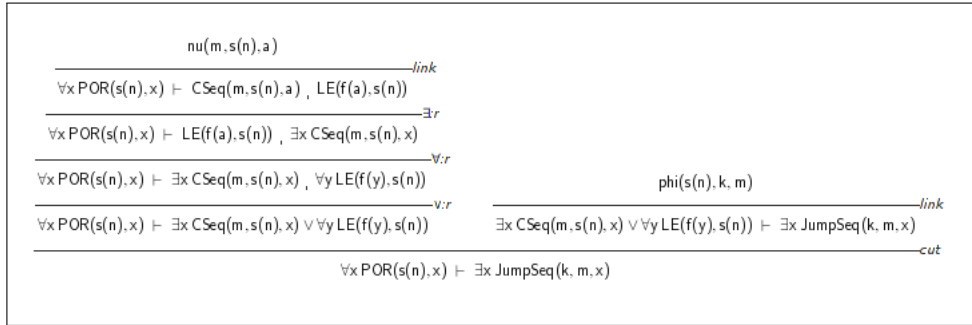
$\mathrm{nu}(m, s(n), a)$

link

$\forall x\, POR(s(n), x) \vdash CSeq(m, s(n), a)\ ,\ LE(f(a), s(n))$

$\exists{:}r$

$\forall x\, POR(s(n), x) \vdash LE(f(a), s(n))\ ,\ \exists x\, CSeq(m, s(n), x)$

$\forall{:}r$

$\forall x\, POR(s(n), x) \vdash \exists x\, CSeq(m, s(n), x)\ ,\ \forall y\, LE(f(y), s(n))$

$\vee{:}r$

$\forall x\, POR(s(n), x) \vdash \exists x\, CSeq(m, s(n), x) \vee \forall y\, LE(f(y), s(n))$

$\mathrm{phi}(s(n), k, m)$

link

$\exists x\, CSeq(m, s(n), x) \vee \forall y\, LE(f(y), s(n)) \vdash \exists x\, JumpSeq(k, m, x)$

cut

$\forall x\, POR(s(n), x) \vdash \exists x\, JumpSeq(k, m, x)$